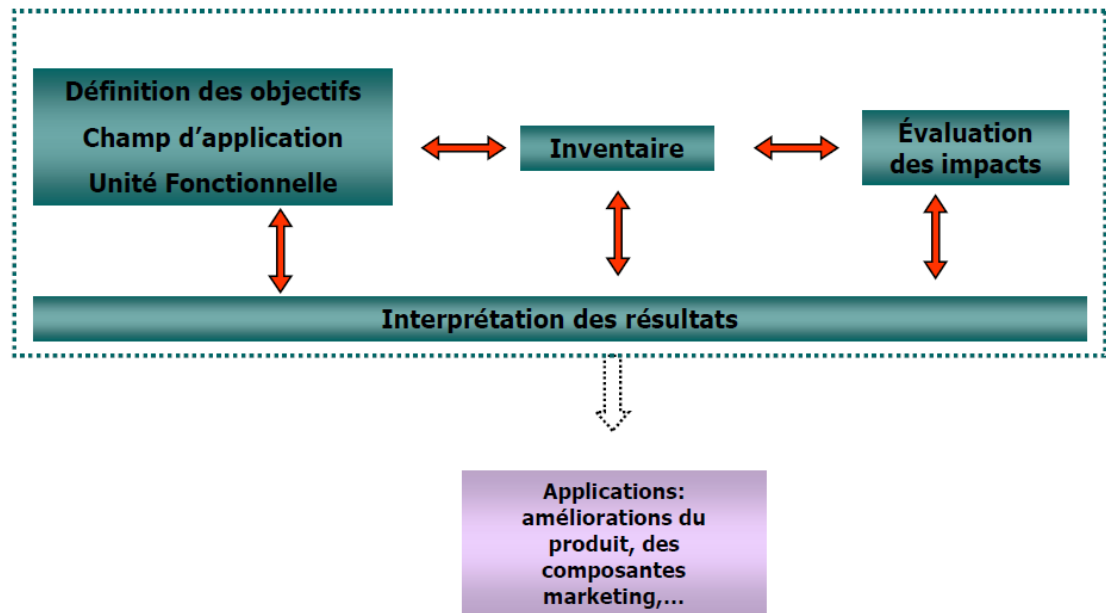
Définition des objectifs
Champ d'application
Unité Fonctionnelle

Inventaire

Évaluation des impacts

Interprétation des résultats

Applications: améliorations du produit, des composantes marketing,...